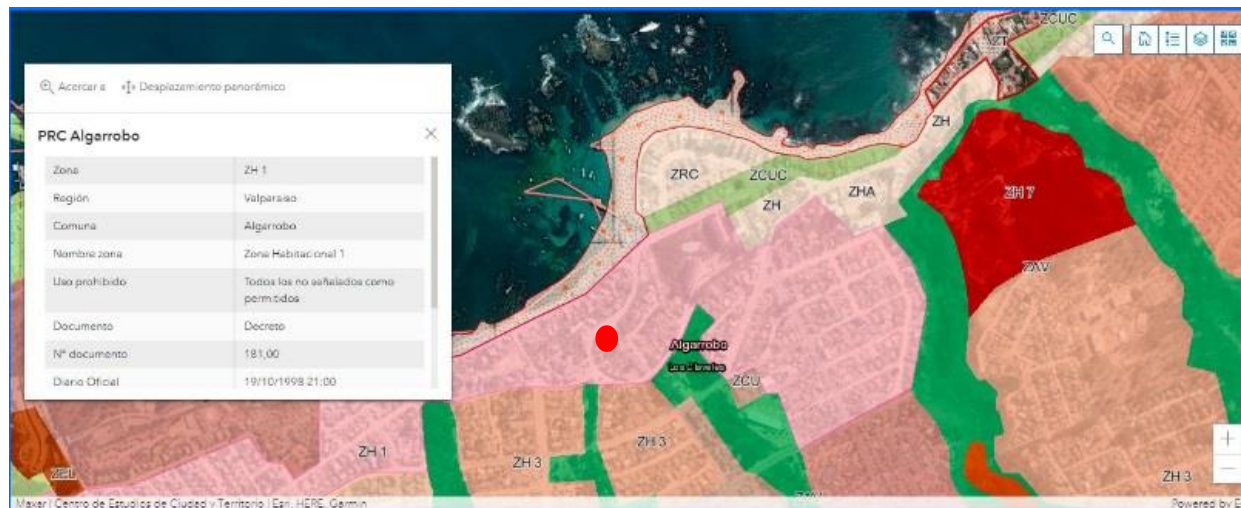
Acercar a	Desplazamiento panorámico

PRC Algarrobo

| | |
|---|---|
| Zona | ZH 1 |
| Región | Valparaíso |
| Comuna | Algarrobo |
| Nombre zona | Zona Habitacional 1 |
| Uso prohibido | Todos los no señalados como permitidos |
| Documento | Decreto |
| Nº documento | 181,00 |
| Diario Oficial | 19/10/1998 21:00 |

ZCUC
ZH
ZRC
ZCUC
ZH
ZHA
ZH 7
ZAV
Algarrobo
Los Claveles
ZCU
ZH 1
ZH 3
ZH 3
ZH 3
ZCL
ZAV

+
−

Maxar | Centro de Estudios de Ciudad y Territorio | Esri, HERE, Garmin
Powered by E